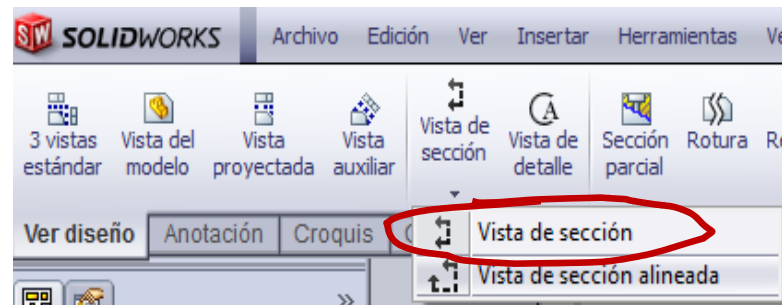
SOLIDWORKS Archivo Edición Ver Insertar Herramientas V

3 vistas estándar
Vista del modelo
Vista proyectada
Vista auxiliar
Vista de sección
Vista de detalle
Sección parcial
Rotura
R

Ver diseño
Anotación
Croquis

Vista de sección
Vista de sección alineada

»